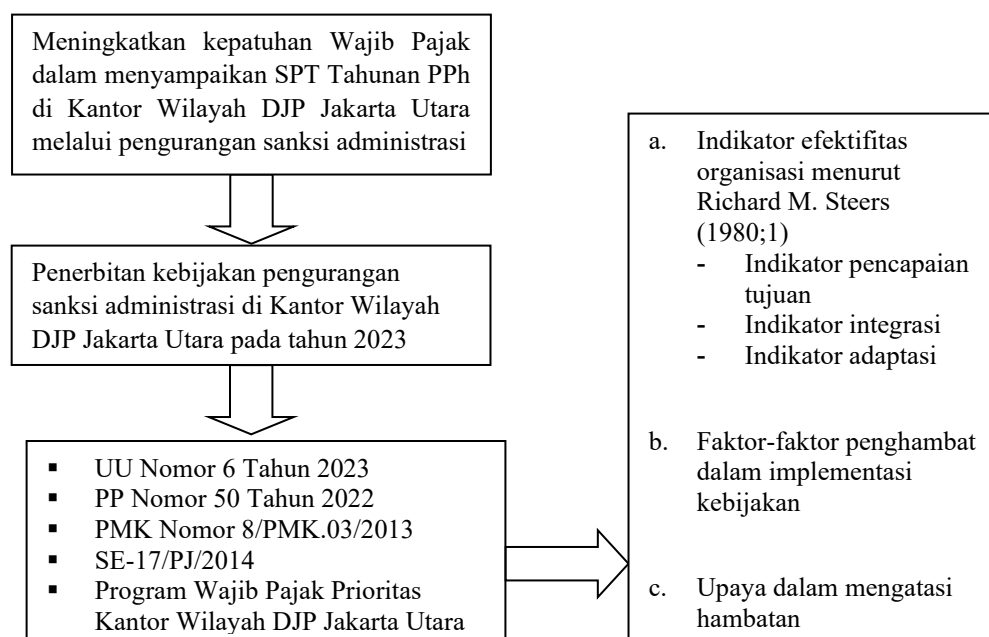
Meningkatkan kepatuhan Wajib Pajak dalam menyampaikan SPT Tahunan PPh di Kantor Wilayah DJP Jakarta Utara melalui pengurangan sanksi administrasi

Penerbitan kebijakan pengurangan sanksi administrasi di Kantor Wilayah DJP Jakarta Utara pada tahun 2023

▪ UU Nomor 6 Tahun 2023
▪ PP Nomor 50 Tahun 2022
▪ PMK Nomor 8/PMK.03/2013
▪ SE-17/PJ/2014
▪ Program Wajib Pajak Prioritas Kantor Wilayah DJP Jakarta Utara

a. Indikator efektifitas organisasi menurut Richard M. Steers (1980;1)
- Indikator pencapaian tujuan
- Indikator integrasi
- Indikator adaptasi

b. Faktor-faktor penghambat dalam implementasi kebijakan

c. Upaya dalam mengatasi hambatan